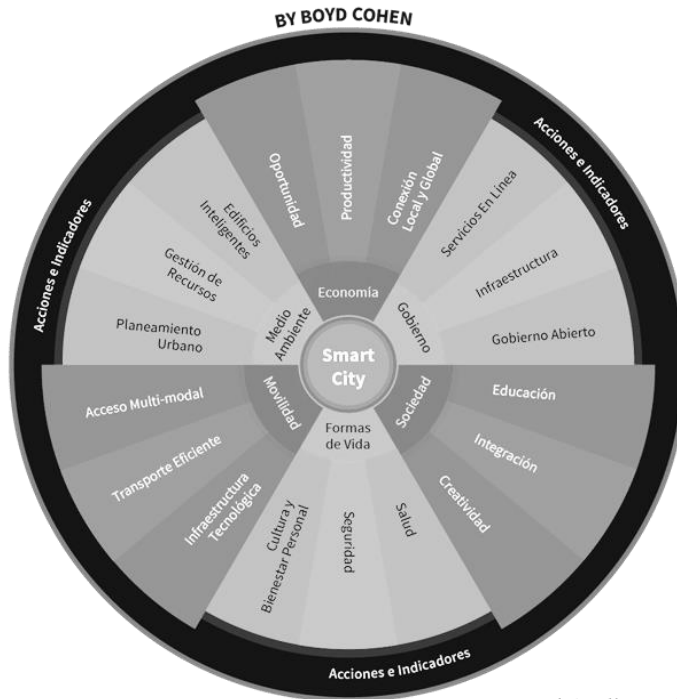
BY BOYD COHEN

Acciones e Indicadores

Acciones e Indicadores

Oportunidad

Productividad

Conexión Local y Global

Economía

Servicios En Línea

Infraestructura

Gobierno Abierto

Gobierno

Edificios Inteligentes

Gestión de Recursos

Planeamiento Urbano

Medio Ambiente

Smart City

Educación

Integración

Creatividad

Sociedad

Acceso Multi-modal

Transporte Eficiente

Infraestructura Tecnológica

Movilidad

Formas de Vida

Cultura y Bienestar Personal

Seguridad

Salud

Acciones e Indicadores